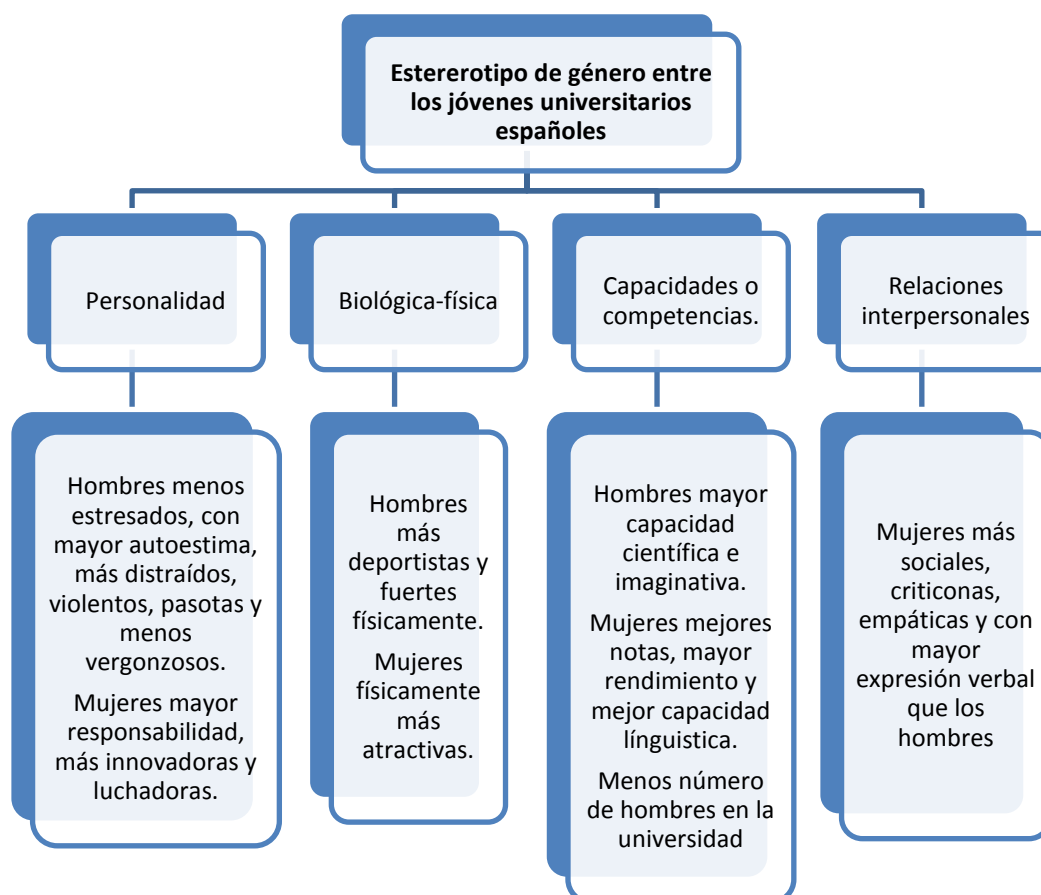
Estererotipo de género entre los jóvenes universitarios españoles

Personalidad

Biológica-física

Capacidades o competencias.

Relaciones interpersonales

Hombres menos estresados, con mayor autoestima, más distraídos, violentos, pasotas y menos vergonzosos.

Mujeres mayor responsabilidad, más innovadoras y luchadoras.

Hombres más deportistas y fuertes físicamente.

Mujeres físicamente más atractivas.

Hombres mayor capacidad científica e imaginativa.

Mujeres mejores notas, mayor rendimiento y mejor capacidad línguistica.

Menos número de hombres en la universidad

Mujeres más sociales, criticonas, empáticas y con mayor expresión verbal que los hombres